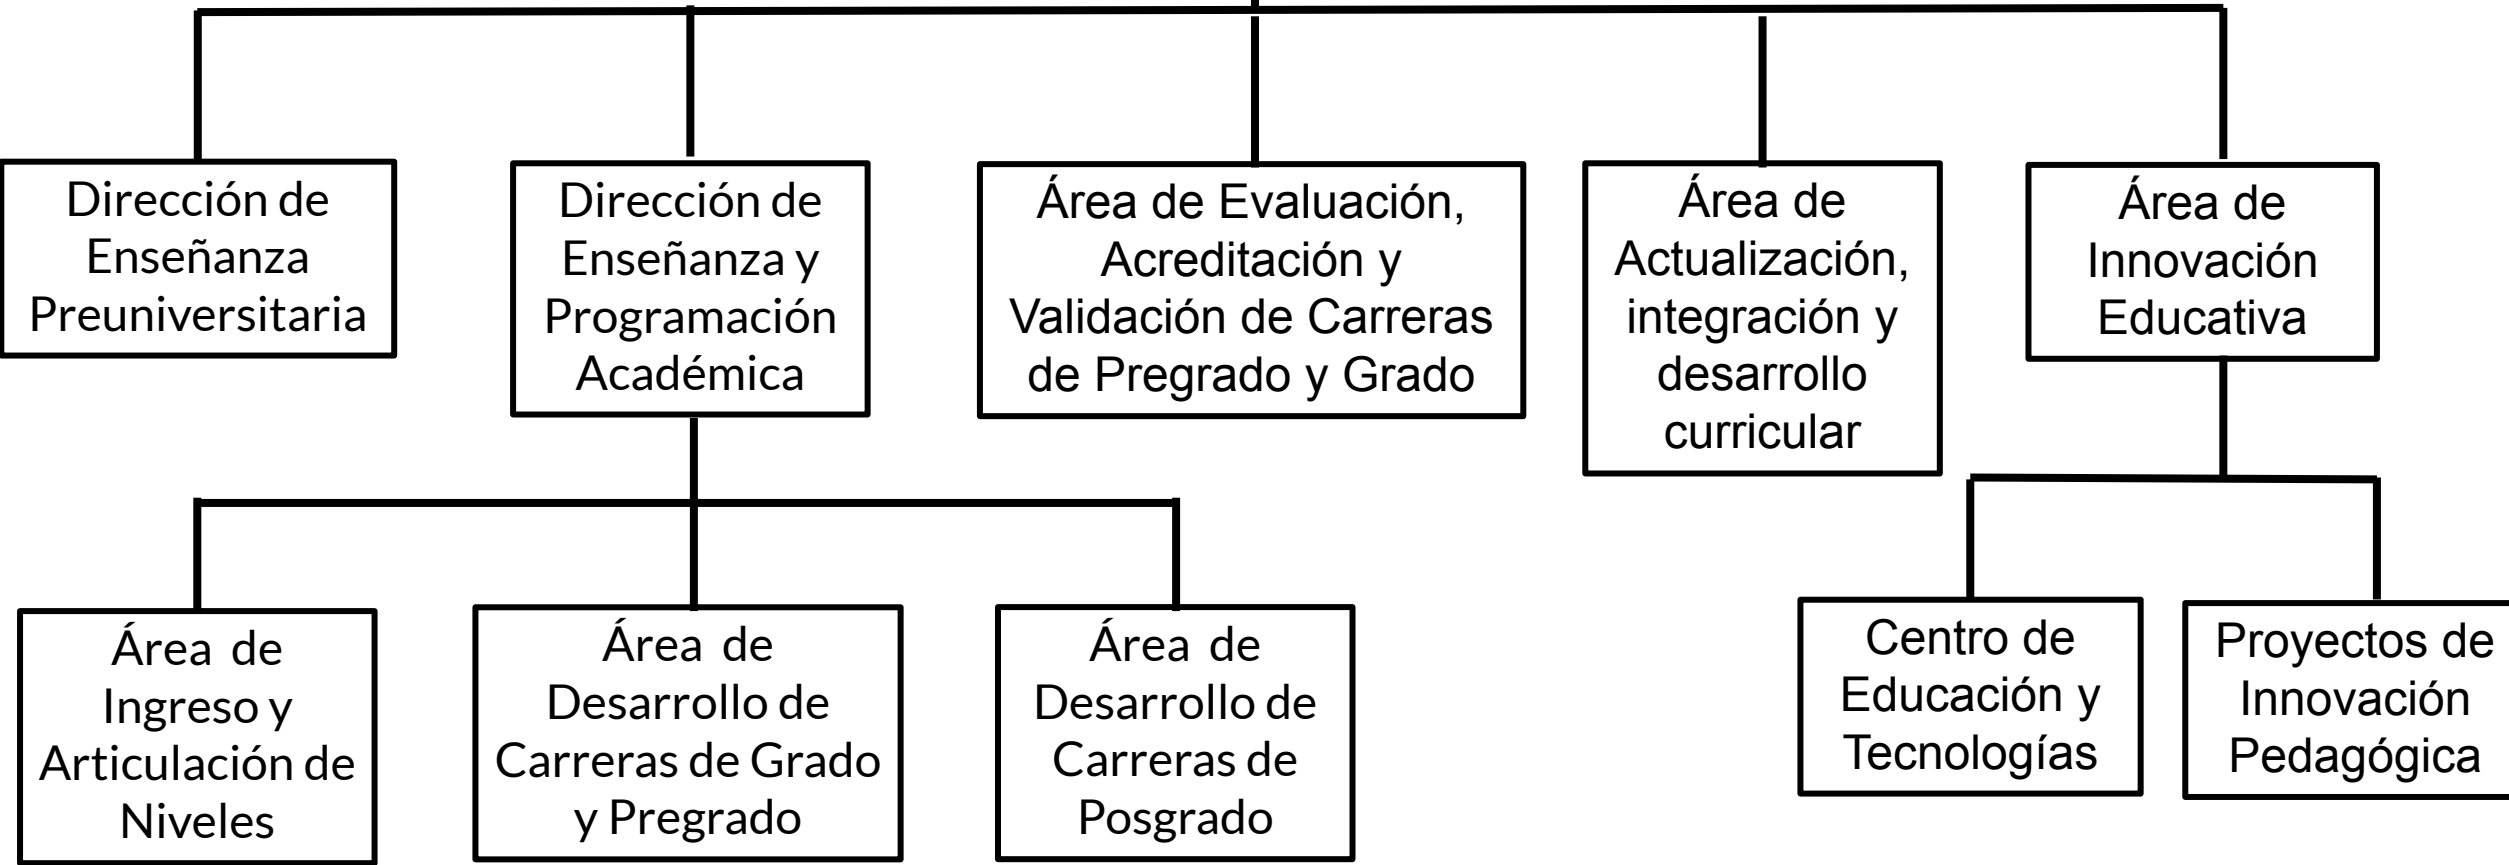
Dirección de Enseñanza Preuniversitaria

Dirección de Enseñanza y Programación Académica

Área de Evaluación, Acreditación y Validación de Carreras de Pregrado y Grado

Área de Actualización, integración y desarrollo curricular

Área de Innovación Educativa

Área de Ingreso y Articulación de Niveles

Área de Desarrollo de Carreras de Grado y Pregrado

Área de Desarrollo de Carreras de Posgrado

Centro de Educación y Tecnologías

Proyectos de Innovación Pedagógica